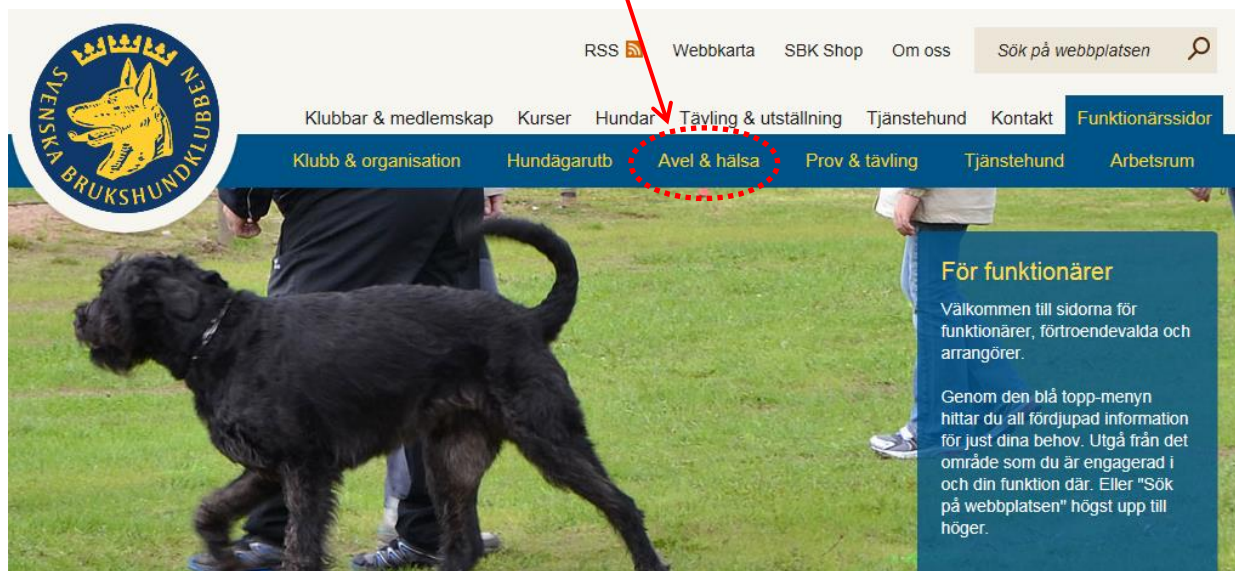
SVENSKA BRUKSHUNDKLUBBEN

RSS Webbkarta SBK Shop Om oss Sök på webbplatsen

Klubbar & medlemskap Kurser Hundar Tävling & utställning Tjänstehund Kontakt Funktionärssidor

Klubb & organisation Hundägarutb Avel & hälsa Prov & tävling Tjänstehund Arbetsrum

För funktionärer

Välkommen till sidorna för funktionärer, förtroendevalda och arrangörer.

Genom den blå topp-menyn hittar du all fördjupad information för just dina behov. Utgå från det område som du är engagerad i och din funktion där. Eller "Sök på webbplatsen" högst upp till höger.